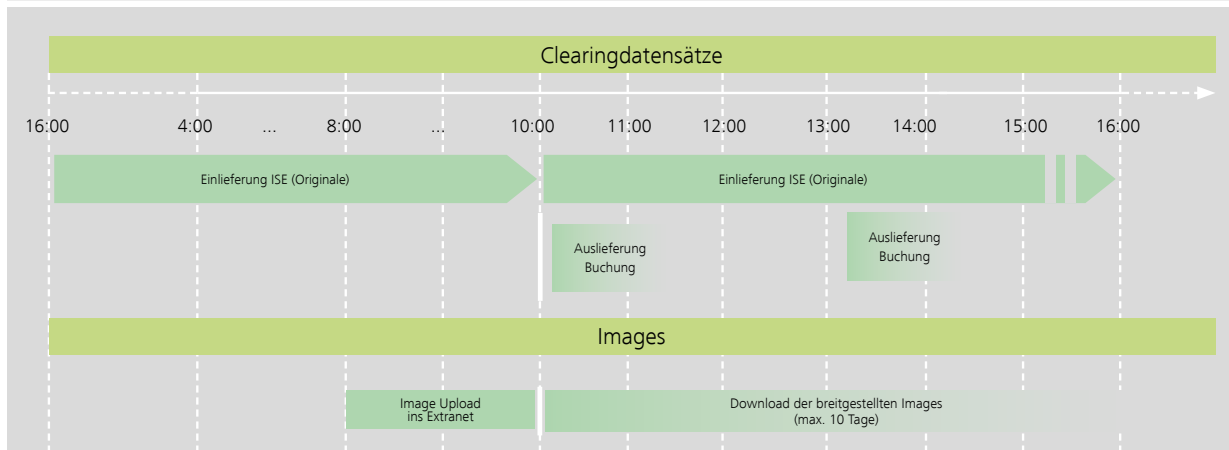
Clearingdatensätze

16:00 4:00 … 8:00 … 10:00 11:00 12:00 13:00 14:00 15:00 16:00

Einlieferung ISE (Originale)

Einlieferung ISE (Originale)

Auslieferung Buchung

Auslieferung Buchung

Images

Image Upload ins Extranet

Download der breitgestellten Images (max. 10 Tage)